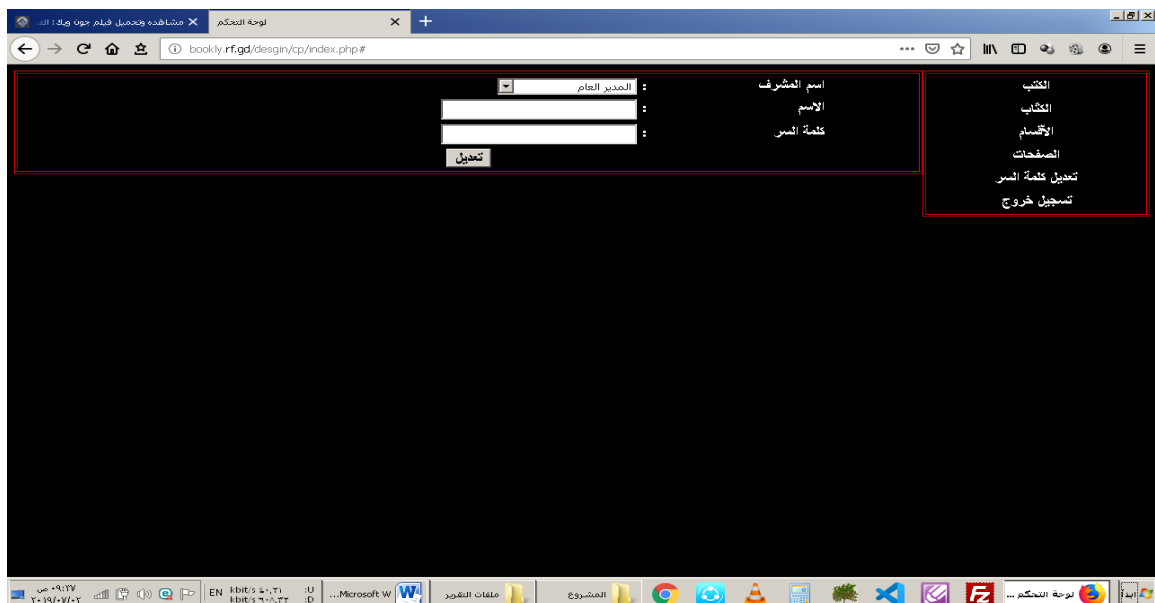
مشاهده وتحميل فيلم جون ويك: الف ×
لوحة التحكم ×
+
bookly.rf.gd/desgin/cp/index.php#

اسم المشرف : المدير العام
الاسم :
كلمة السر :
تعديل

الكتب
الكتّاب
الأقسام
الصفحات
تعديل كلمة السر
تسجيل خروج

ابدأ
لوحة التحكم ...
المشروع
ملفات التقرير
Microsoft W...
U:
D:
kbit/s ٤٠,٣١
kbit/s ٩٠٨,٣٣
EN
٠٩:٢٧ ص
٢٠١٩/٠٧/٠٢